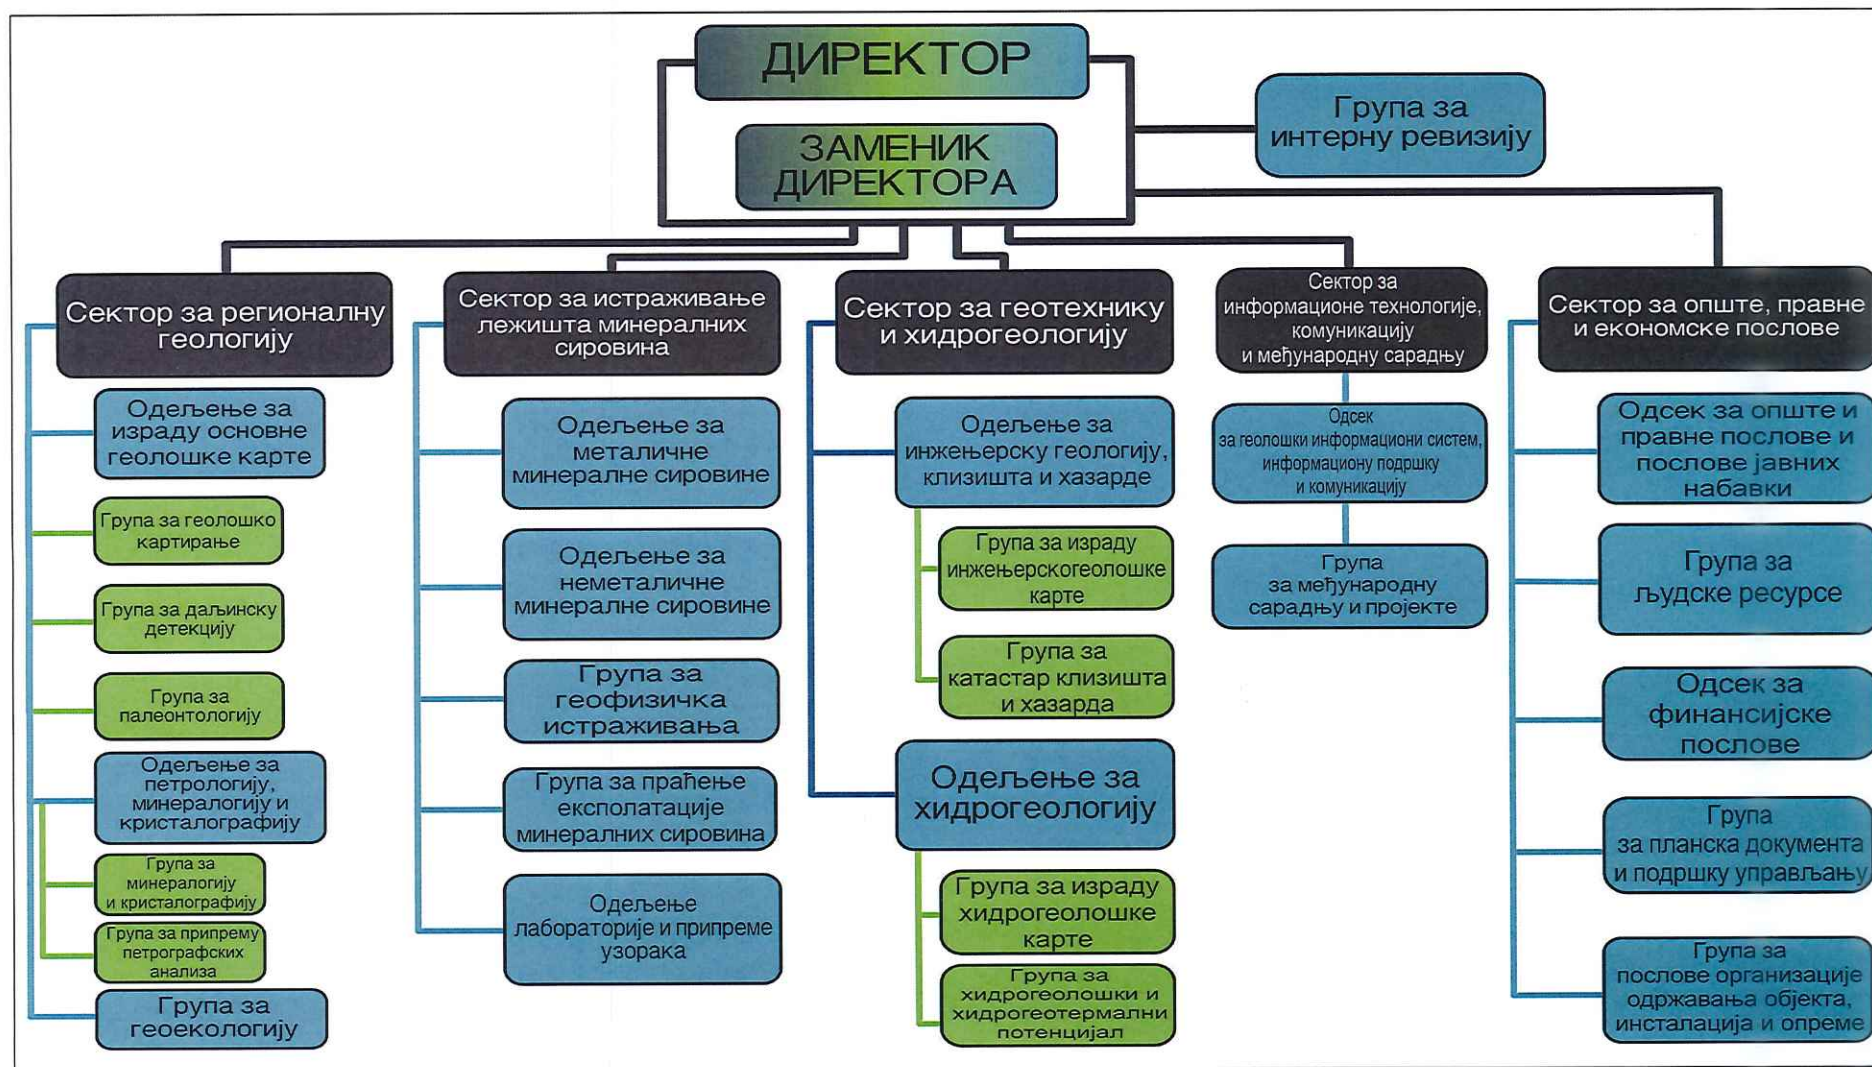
ДИРЕКТОР

ЗАМЕНИК ДИРЕКТОРА

Група за интерну ревизију

Сектор за регионалну геологију

Одељење за израду основне геолошке карте

Група за геолошко картирање

Група за даљинску детекцију

Група за палеонтологију

Одељење за петрологију, минералогију и кристалографију

Група за минералогију и кристалографију

Група за припрему петрографских анализа

Група за геоекологију

Сектор за истраживање лежишта минералних сировина

Одељење за металичне минералне сировине

Одељење за неметаличне минералне сировине

Група за геофизичка истраживања

Група за праћење експолатације минералних сировина

Одељење лабораторије и припреме узорака

Сектор за геотехнику и хидрогеологију

Одељење за инжењерску геологију, клизишта и хазарде

Група за израду инжењерскогеолошке карте

Група за катастар клизишта и хазарда

Одељење за хидрогеологију

Група за израду хидрогеолошке карте

Група за хидрогеолошки и хидрогеотермални потенцијал

Сектор за информационе технологије, комуникацију и међународну сарадњу

Одсек за геолошки информациони систем, информациону подршку и комуникацију

Група за међународну сарадњу и пројекте

Сектор за опште, правне и економске послове

Одсек за опште и правне послове и послове јавних набавки

Група за људске ресурсе

Одсек за финансијске послове

Група за планска документа и подршку управљању

Група за послове организације одржавања објекта, инсталација и опреме